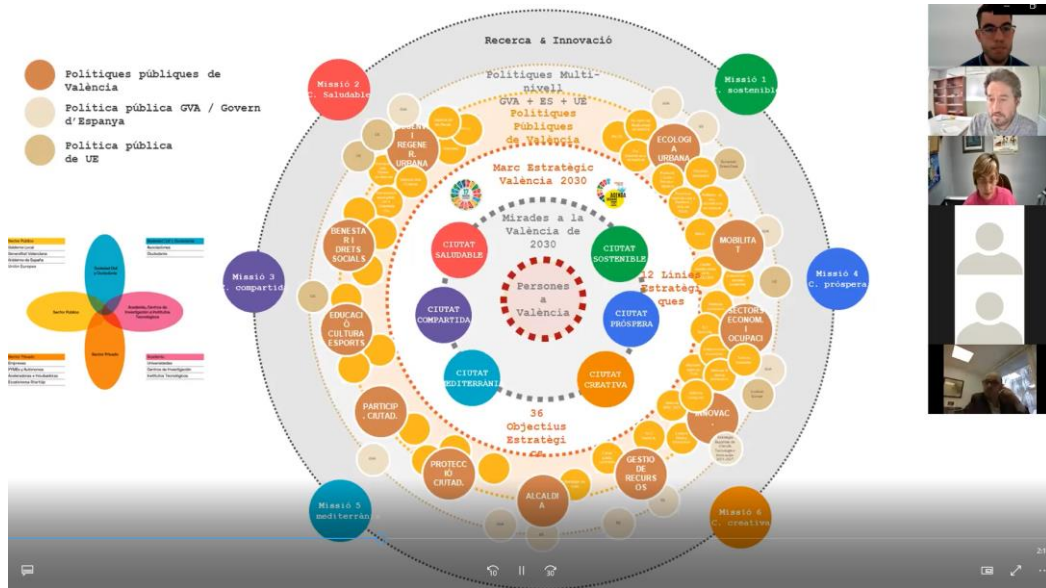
Polítiques públiques de València

Política pública GVA / Govern d'Espanya

Política pública de UE

Recerca & Innovació

Polítiques Multinivell GVA + ES + UE

Polítiques Públiques de València

Marc Estratègic València 2030

Mirades a la València de 2030

Persones a València

12 Línies Estratègiques

36 Objectius Estratègics

Missió 2 C. Saludable

Missió 1 C. sostenible

Missió 3 C. compartida

Missió 4 C. próspera

Missió 5 C. mediterrània

Missió 6 C. creativa

CIUTAT SALUDABLE

CIUTAT SOSTENIBLE

CIUTAT COMPARTIDA

CIUTAT PRÒSPERA

CIUTAT MEDITERRÀNIA

CIUTAT CREATIVA

I REGENER. URBANA

ECOLOGIA URBANA

BENESTAR I DRETS SOCIALS

MOBILITAT

SECTORS ECONOM. I OCUPACIÓ

EDUCACIÓ CULTURA ESPORTS

PARTICIP. CIUTAD.

INNOVAC.

PROTECCIÓ CIUTAD.

GESTIÓ DE RECURSOS

ALCALDIA

Sector Público

Sector Privado

Academia

Sociedad Civil

2: